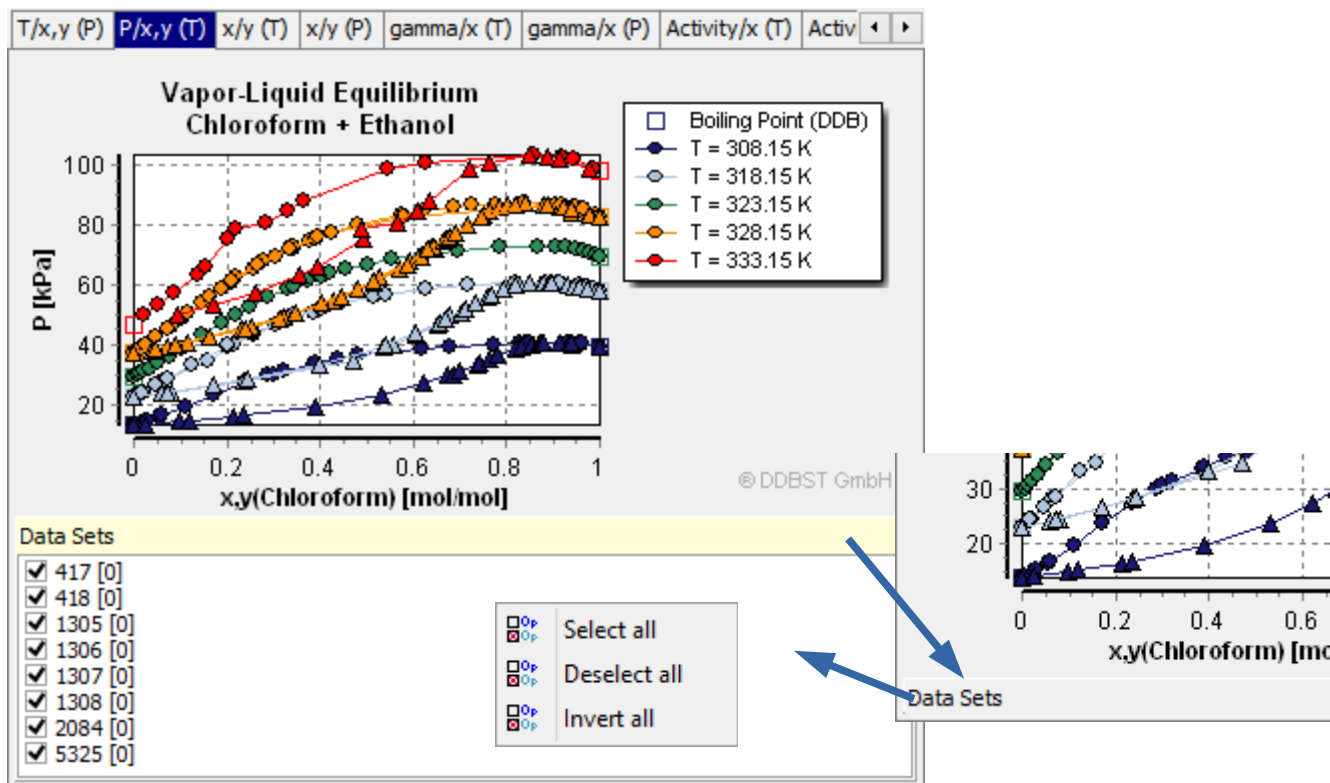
T/x,y (P) | P/x,y (T) | x/y (T) | x/y (P) | gamma/x (T) | gamma/x (P) | Activity/x (T) | Activ

Vapor-Liquid Equilibrium
Chloroform + Ethanol

Boiling Point (DDB)
T = 308.15 K
T = 318.15 K
T = 323.15 K
T = 328.15 K
T = 333.15 K

P [kPa]
100
80
60
40
20

0
0.2
0.4
0.6
0.8
1
x,y(Chloroform) [mol/mol]

® DDBST GmbH

Data Sets
417 [0]
418 [0]
1305 [0]
1306 [0]
1307 [0]
1308 [0]
2084 [0]
5325 [0]

Select all
Deselect all
Invert all

30
20
0
0.2
0.4
0.6
x,y(Chloroform) [mo

Data Sets